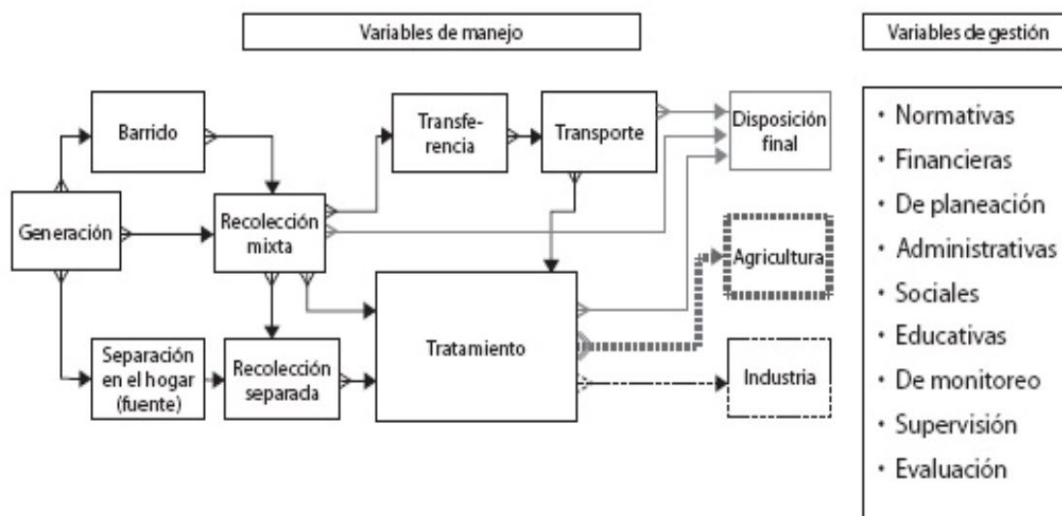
Variables de manejo

Variables de gestión

Barrido

Transferencia

Transporte

Disposición final

Generación

Recolección mixta

Agricultura

Tratamiento

Separación en el hogar (fuente)

Recolección separada

Industria

· Normativas
· Financieras
· De planeación
· Administrativas
· Sociales
· Educativas
· De monitoreo
· Supervisión
· Evaluación